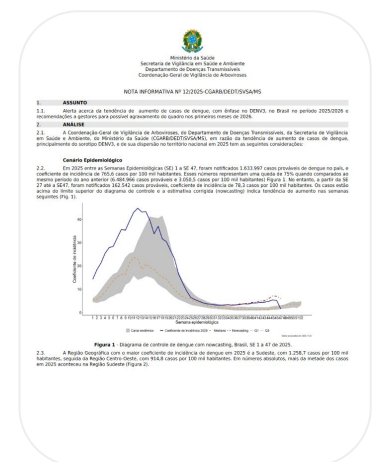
Ministério da Saúde
Secretaria de Vigilância em Saúde e Ambiente
Departamento de Doenças Transmissíveis
Coordenação-Geral de Vigilância de Arboviroses

NOTA INFORMATIVA Nº 12/2025-CGARB/DEDT/SVSA/MS

1. ASSUNTO

1.1. Alerta acerca da tendência de aumento de casos de dengue, com ênfase no DENV3, no Brasil no período 2025/2026 e recomendações a gestores para possível agravamento do quadro nos primeiros meses de 2026.

2. ANÁLISE

2.1. A Coordenação-Geral de Vigilância de Arboviroses, do Departamento de Doenças Transmissíveis, da Secretaria de Vigilância em Saúde e Ambiente, do Ministério da Saúde (CGARB/DEDT/SVSA/MS), em razão da tendência de aumento de casos de dengue, principalmente do sorotipo DENV3, e de sua dispersão no território nacional em 2025 tem as seguintes considerações:

Cenário Epidemiológico

2.2. Em 2025 entre as Semanas Epidemiológicas (SE) 1 a SE 47, foram notificados 1.633.667 casos prováveis de dengue no país, e coeficiente de incidência de 765,6 casos por 100 mil habitantes. Esses números representam uma queda de 75% quando comparados ao mesmo período do ano anterior (6.484.966 casos prováveis e 3.050,5 casos por 100 mil habitantes) Figura 1. No entanto, a partir da SE 27 até a SE47, foram notificados 162.542 casos prováveis, coeficiente de incidência de 78,3 casos por 100 mil habitantes. Os casos estão acima do limite superior do diagrama de controle e a estimativa corrigida (nowcasting) indica tendência de aumento nas semanas seguintes (Fig. 1).

Coeficiente de incidência

Semana epidemiológica

Canal endêmico — Coeficiente de incidência 2026 — Mediana — Nowcasting — IC — LS

Figura 1 - Diagrama de controle de dengue com nowcasting, Brasil, SE 1 a 47 de 2025.

2.3. A Região Geográfica com o maior coeficiente de incidência de dengue em 2025 é a Sudeste, com 1.258,7 casos por 100 mil habitantes, seguida da Região Centro-Oeste, com 914,8 casos por 100 mil habitantes. Em números absolutos, mais da metade dos casos em 2025 aconteceu na Região Sudeste (Figura 2).